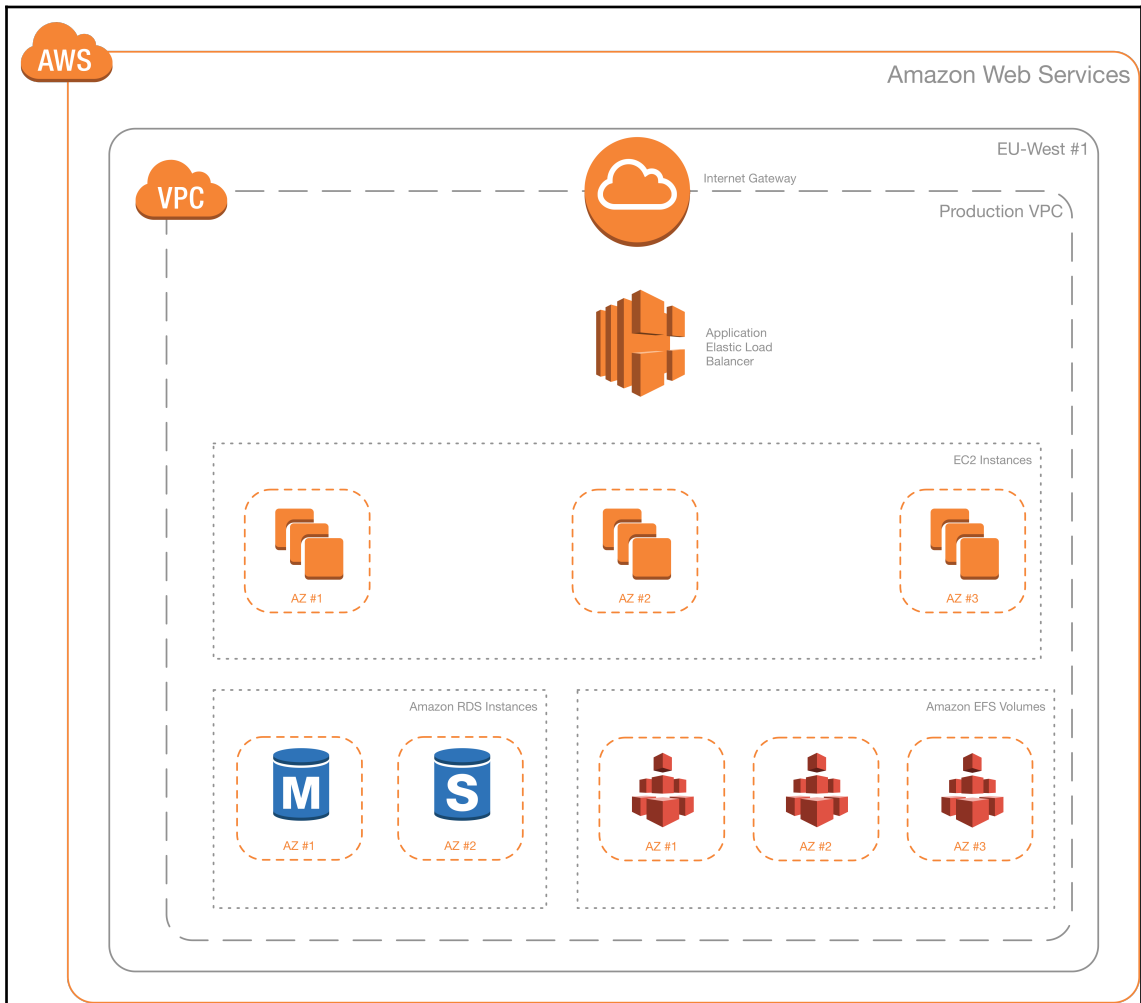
AWS

Amazon Web Services

EU-West #1

VPC

Internet Gateway

Production VPC

Application Elastic Load Balancer

EC2 Instances

AZ #1

AZ #2

AZ #3

Amazon RDS Instances

M

AZ #1

S

AZ #2

Amazon EFS Volumes

AZ #1

AZ #2

AZ #3